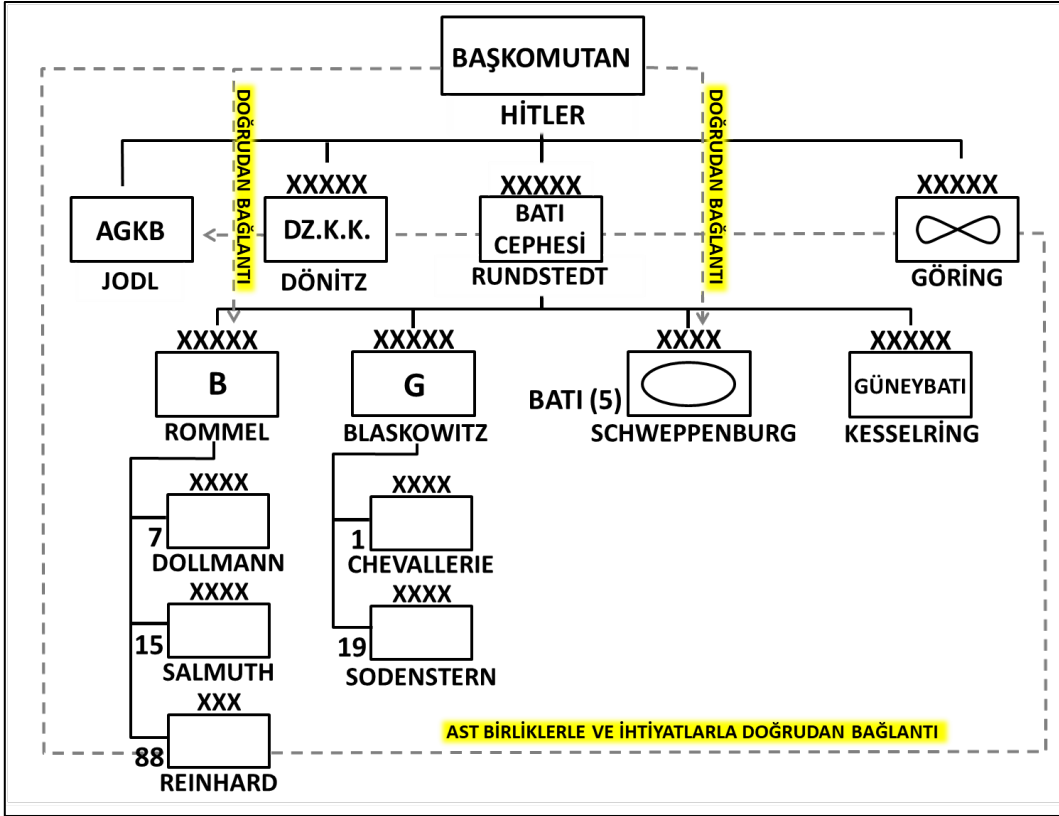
BAŞKOMUTAN
HİTLER

DOĞRUDAN BAĞLANTI

DOĞRUDAN BAĞLANTI

AGKB
JODL

XXXXX
DZ.K.K.
DÖNİTZ

XXXXX
BATI CEPHESİ
RUNDSTEDT

XXXXX
GÖRİNG

XXXXX
B
ROMMEL

XXXXX
G
BLASKOWITZ

XXXX
BATI (5)
SCHWEPPENBURG

XXXXX
GÜNEYBATI
KESSELRİNG

XXXX
7
DOLLMANN

XXXX
15
SALMUTH

XXX
88
REINHARD

XXXX
1
CHEVALLERIE

XXXX
19
SODENSTERN

AST BİRLİKLERLE VE İHTİYATLARLA DOĞRUDAN BAĞLANTI